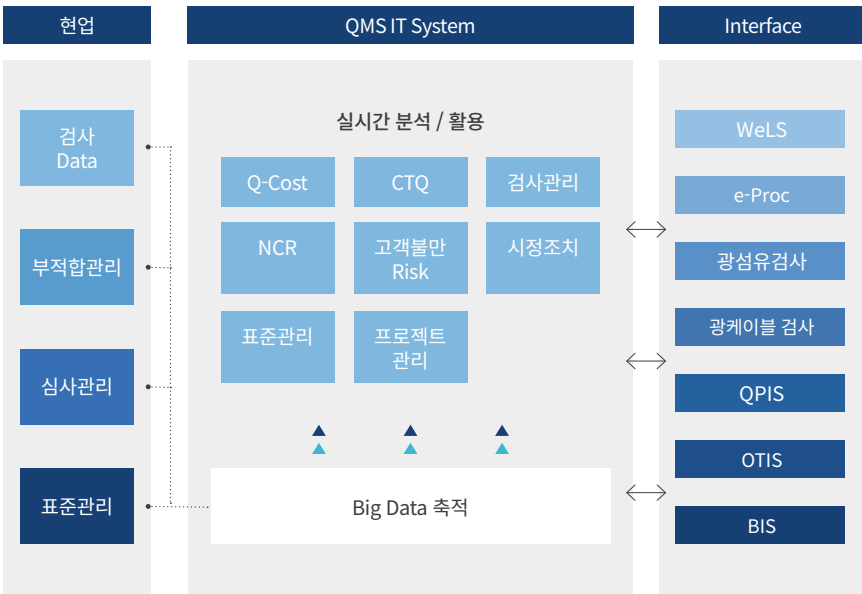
현업

QMS IT System

Interface

검사 Data

부적합관리

심사관리

표준관리

실시간 분석 / 활용

Q-Cost

CTQ

검사관리

NCR

고객불만 Risk

시정조치

표준관리

프로젝트 관리

Big Data 축적

WeLS

e-Proc

광섬유검사

광케이블 검사

QPIS

OTIS

BIS